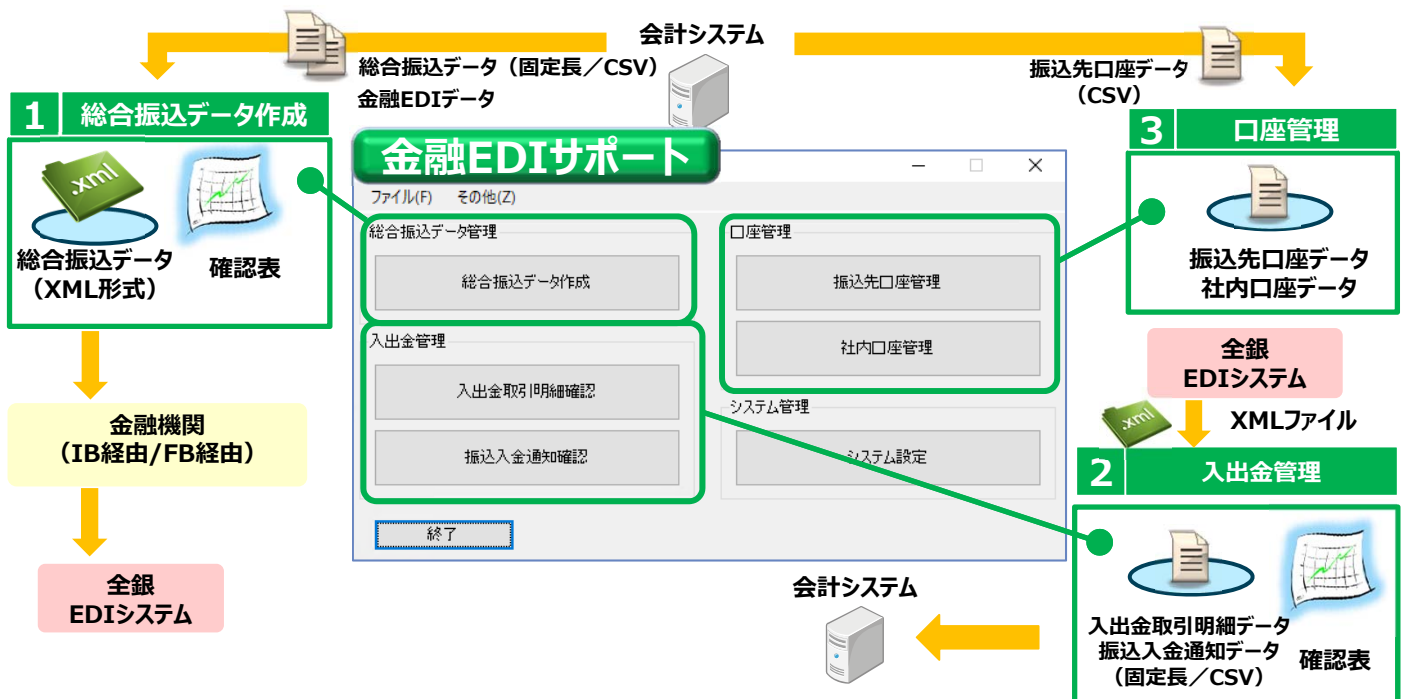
会計システム

総合振込データ（固定長／CSV）
金融EDIデータ

振込先口座データ
（CSV）

1 総合振込データ作成

.xml

総合振込データ
（XML形式）

確認表

金融機関
（IB経由/FB経由）

全銀
EDIシステム

金融EDIサポート

ファイル(F) その他(Z)

総合振込データ管理

総合振込データ作成

入出金管理

入出金取引明細確認

振込入金通知確認

口座管理

振込先口座管理

社内口座管理

システム管理

システム設定

終了

3 口座管理

振込先口座データ
社内口座データ

全銀
EDIシステム

.xml

XMLファイル

2 入出金管理

入出金取引明細データ
振込入金通知データ
（固定長／CSV）

確認表

会計システム